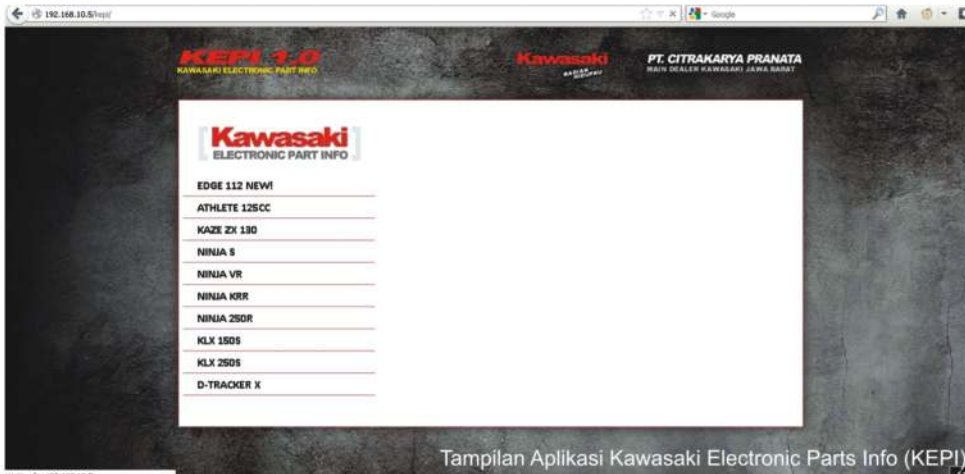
192.168.10.5/kepi/

Google

KEPI 1.0
KAWASAKI ELECTRONIC PART INFO

Kawasaki

PT. CITRAKARYA PRANATA
MAIN DEALER KAWASAKI JAWA BARAT

Kawasaki
ELECTRONIC PART INFO

EDGE 112 NEW!
ATHLETE 125CC
KAZE ZX 130
NINJA S
NINJA VR
NINJA KRR
NINJA 250R
KLX 150S
KLX 250S
D-TRACKER X

Tampilan Aplikasi Kawasaki Electronic Parts Info (KEPI)